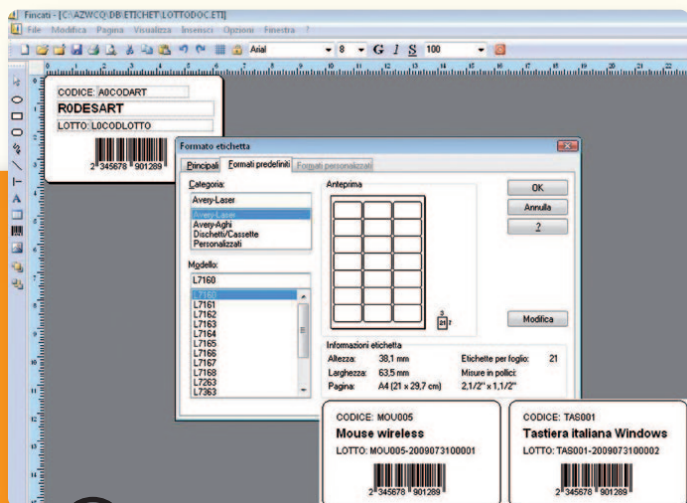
Fincati - [C:\AZWCQ\DB\ETICHET\LOTTODOC.ETI]
File Modifica Pagina Visualizza Inserisci Opzioni Finestra ?
Arial 8 G I S 100

CODICE: A0CODART
R0DESART
LOTTO: L0CODLOTTO
2 345678 901289

Formato etichetta
Principali | Formati predefiniti | Formati personalizzati
Categoria:
Avery-Laser
Avery-Laser
Avery-Aghi
Dischetti/Cassette
Personalizzati
Modello:
L7160
L7160
L7161
L7162
L7163
L7164
L7165
L7166
L7167
L7168
L7263
L7363
Anteprima
OK
Annulla
?
Modifica
Informazioni etichetta
Altezza: 38,1 mm
Larghezza: 63,5 mm
Pagina: A4 (21 x 29,7 cm)
Etichette per foglio: 21
Misure in pollici:
2,1/2" x 1,1/2"

CODICE: MOU005
Mouse wireless
LOTTO: MOU005-2009073100001
2 345678 901289

CODICE: TAS001
Tastiera italiana Windows
LOTTO: TAS001-2009073100002
2 345678 901289